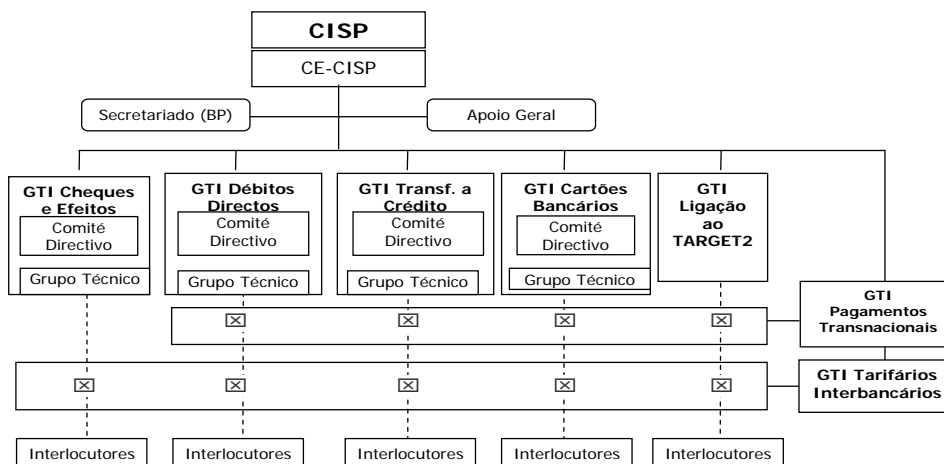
CISP

CE-CISP

Secretariado (BP)

Apoio Geral

GTI Cheques e Efeitos

Comité Directivo

Grupo Técnico

GTI Débitos Directos

Comité Directivo

Grupo Técnico

GTI Transf. a Crédito

Comité Directivo

Grupo Técnico

GTI Cartões Bancários

Comité Directivo

Grupo Técnico

GTI Ligação ao TARGET2

GTI Pagamentos Transnacionais

GTI Tarifários Interbancários

Interlocutores

Interlocutores

Interlocutores

Interlocutores

Interlocutores